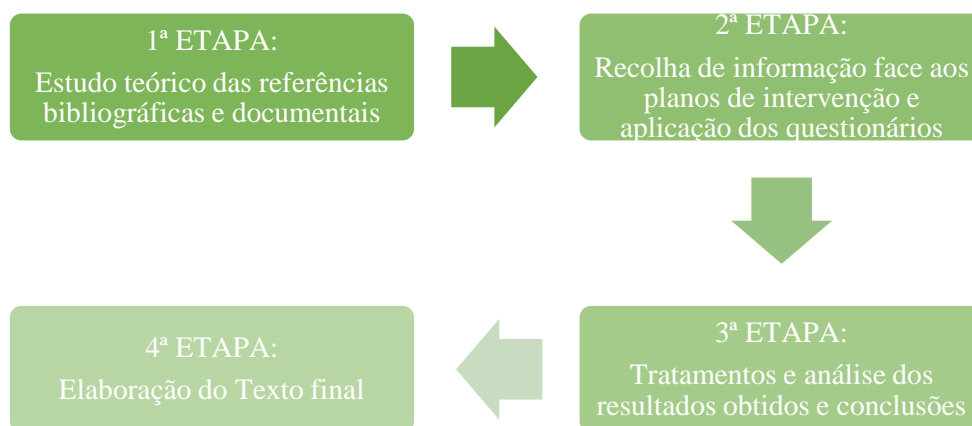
1ª ETAPA:
Estudo teórico das referências bibliográficas e documentais

2ª ETAPA:
Recolha de informação face aos planos de intervenção e aplicação dos questionários

3ª ETAPA:
Tratamentos e análise dos resultados obtidos e conclusões

4ª ETAPA:
Elaboração do Texto final